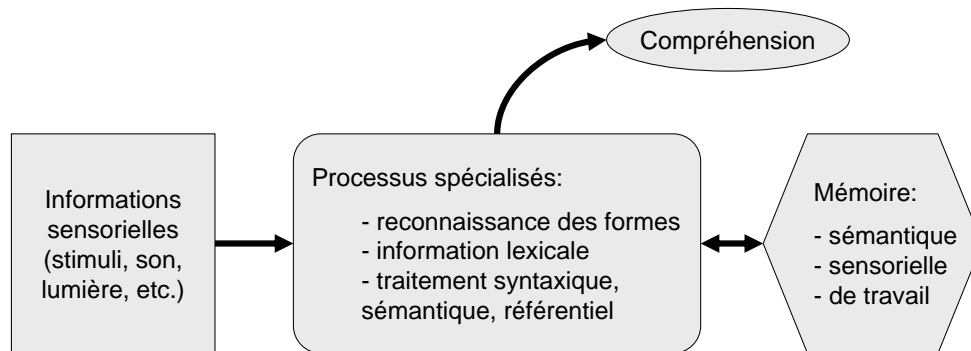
Compréhension

Informations sensorielles (stimuli, son, lumière, etc.)

Processus spécialisés:
- reconnaissance des formes
- information lexicale
- traitement syntaxique, sémantique, référentiel

Mémoire:
- sémantique
- sensorielle
- de travail